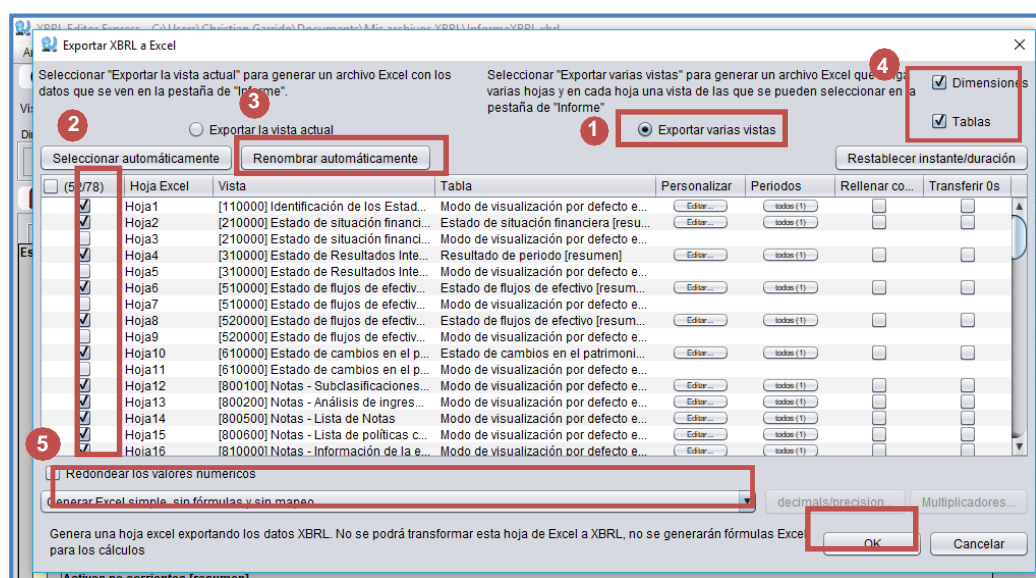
XBRL Editor Express - C:\Users\Christian Garrido\Documents\Mis archivos XBRL\InformeXBRL.xbrl

Exportar XBRL a Excel

Seleccionar "Exportar la vista actual" para generar un archivo Excel con los datos que se ven en la pestaña de "Informe".

Seleccionar "Exportar varias vistas" para generar un archivo Excel que tenga varias hojas y en cada hoja una vista de las que se pueden seleccionar en la pestaña de "Informe"

Exportar la vista actual

Exportar varias vistas

Dimensiones

Tablas

1

2

3

4

5

Seleccionar automáticamente

Renombrar automáticamente

Restablecer instante/duración

| (52/78) | Hoja Excel | Vista | Tabla | Personalizar | Periodos | Rellenar co... | Transferir 0s |
|---|---|---|---|---|---|---|---|
| ☑ | Hoja1 | [110000] Identificación de los Estad... | Modo de visualización por defecto e... | Editar... | todos (1) | ☐ | ☐ |
| ☑ | Hoja2 | [210000] Estado de situación financi... | Estado de situación financiera [resu... | Editar... | todos (1) | ☐ | ☐ |
| ☐ | Hoja3 | [210000] Estado de situación financi... | Modo de visualización por defecto e... | | | | |
| ☑ | Hoja4 | [310000] Estado de Resultados Inte... | Resultado de periodo [resumen] | Editar... | todos (1) | ☐ | ☐ |
| ☐ | Hoja5 | [310000] Estado de Resultados Inte... | Modo de visualización por defecto e... | | | | |
| ☑ | Hoja6 | [510000] Estado de flujos de efectiv... | Estado de flujos de efectivo [resum... | Editar... | todos (1) | ☐ | ☐ |
| ☐ | Hoja7 | [510000] Estado de flujos de efectiv... | Modo de visualización por defecto e... | | | | |
| ☑ | Hoja8 | [520000] Estado de flujos de efectiv... | Estado de flujos de efectivo [resum... | Editar... | todos (1) | ☐ | ☐ |
| ☐ | Hoja9 | [520000] Estado de flujos de efectiv... | Modo de visualización por defecto e... | | | | |
| ☑ | Hoja10 | [610000] Estado de cambios en el p... | Estado de cambios en el patrimoni... | Editar... | todos (1) | ☐ | ☐ |
| ☐ | Hoja11 | [610000] Estado de cambios en el p... | Modo de visualización por defecto e... | | | | |
| ☑ | Hoja12 | [800100] Notas - Subclasificaciones... | Modo de visualización por defecto e... | Editar... | todos (1) | ☐ | ☐ |
| ☑ | Hoja13 | [800200] Notas - Análisis de ingres... | Modo de visualización por defecto e... | Editar... | todos (1) | ☐ | ☐ |
| ☑ | Hoja14 | [800500] Notas - Lista de Notas | Modo de visualización por defecto e... | Editar... | todos (1) | ☐ | ☐ |
| ☑ | Hoja15 | [800600] Notas - Lista de políticas c... | Modo de visualización por defecto e... | Editar... | todos (1) | ☐ | ☐ |
| ☑ | Hoja16 | [810000] Notas - Información de la e... | Modo de visualización por defecto e... | Editar... | todos (1) | ☐ | ☐ |

Redondear los valores numéricos

Generar Excel simple, sin fórmulas y sin mapeo

decimals/precision

Multiplicadores...

Genera una hoja excel exportando los datos XBRL. No se podrá transformar esta hoja de Excel a XBRL, no se generarán fórmulas Excel para los cálculos

OK

Cancelar

Activos no corrientes [resumen]